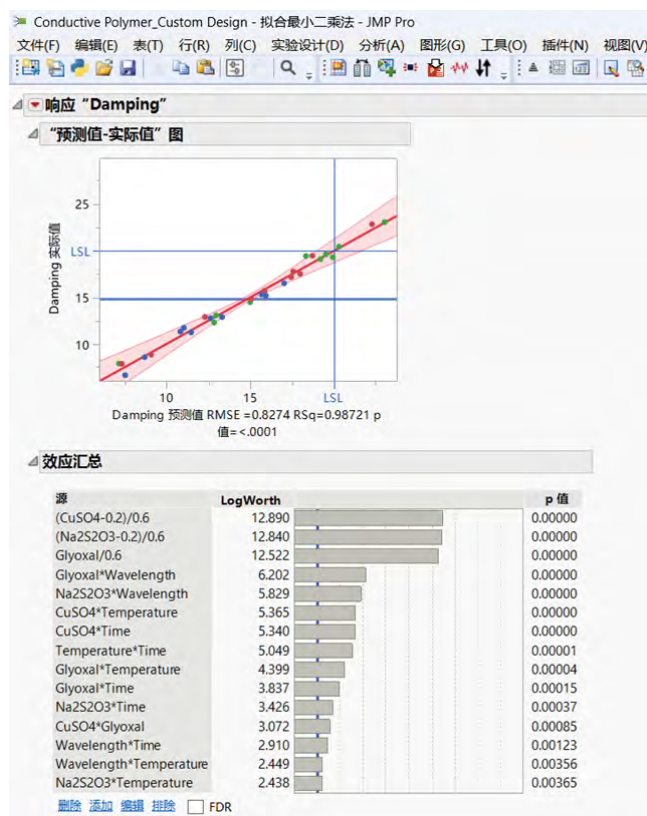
Conductive Polymer_Custom Design - 拟合最小二乘法 - JMP Pro

文件(F) 编辑(E) 表(T) 行(R) 列(C) 实验设计(D) 分析(A) 图形(G) 工具(O) 插件(N) 视图(V)

响应“Damping”

“预测值-实际值”图

Damping 实际值

25

LSL

15

10

10 15 LSL

Damping 预测值 RMSE =0.8274 RSq=0.98721 p 值=<.0001

效应汇总

| 源 | LogWorth | | p 值 |
|---|---|---|---|
| (CuSO4-0.2)/0.6 | 12.890 | | 0.00000 |
| (Na2S2O3-0.2)/0.6 | 12.840 | | 0.00000 |
| Glyoxal/0.6 | 12.522 | | 0.00000 |
| Glyoxal*Wavelength | 6.202 | | 0.00000 |
| Na2S2O3*Wavelength | 5.829 | | 0.00000 |
| CuSO4*Temperature | 5.365 | | 0.00000 |
| CuSO4*Time | 5.340 | | 0.00000 |
| Temperature*Time | 5.049 | | 0.00001 |
| Glyoxal*Temperature | 4.399 | | 0.00004 |
| Glyoxal*Time | 3.837 | | 0.00015 |
| Na2S2O3*Time | 3.426 | | 0.00037 |
| CuSO4*Glyoxal | 3.072 | | 0.00085 |
| Wavelength*Time | 2.910 | | 0.00123 |
| Wavelength*Temperature | 2.449 | | 0.00356 |
| Na2S2O3*Temperature | 2.438 | | 0.00365 |

删除 添加 编辑 排除 FDR